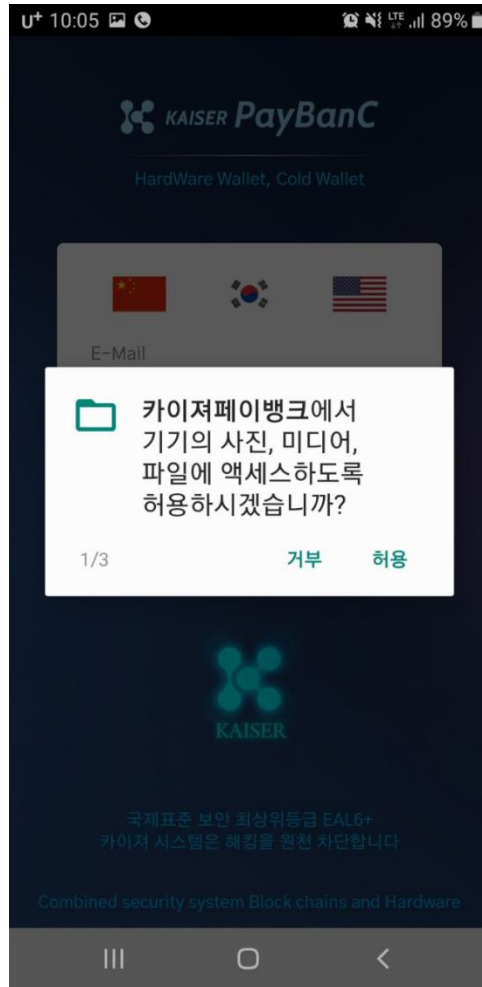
U⁺ 10:05 89%

KAISER PayBanC

HardWare Wallet, Cold Wallet

E-Mail

카이져페이뱅크에서 기기의 사진, 미디어, 파일에 액세스하도록 허용하시겠습니까?

1/3 거부 허용

KAISER

국제표준 보안 최상위등급 EAL6+
카이져 시스템은 해킹을 원천 차단합니다

Combined security system Block chains and Hardware